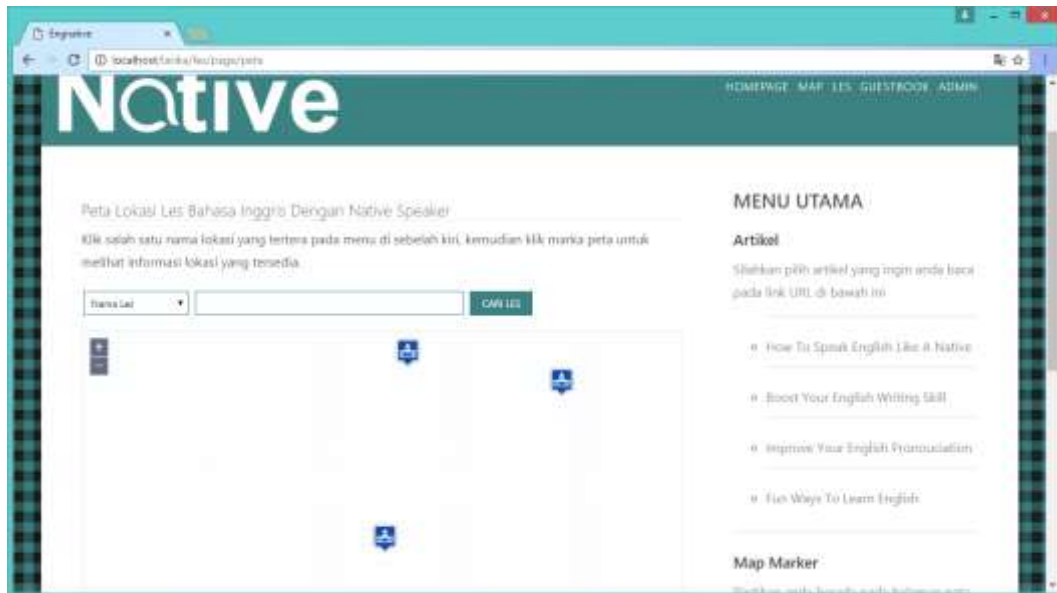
Engnative
localhost/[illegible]/les/page/peta

Native

HOMEPAGE MAP LES GUESTBOOK ADMIN

Peta Lokasi Les Bahasa Inggris Dengan Native Speaker

Klik salah satu nama lokasi yang tertera pada menu di sebelah kiri, kemudian klik marka peta untuk melihat informasi lokasi yang tersedia.

Nama Les
CARI LES

+
−

MENU UTAMA

Artikel

Silahkan pilih artikel yang ingin anda baca pada link URL di bawah ini

How To Speak English Like A Native

Boost Your English Writing Skill

Improve Your English Pronounciation

Fun Ways To Learn English

Map Marker

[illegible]